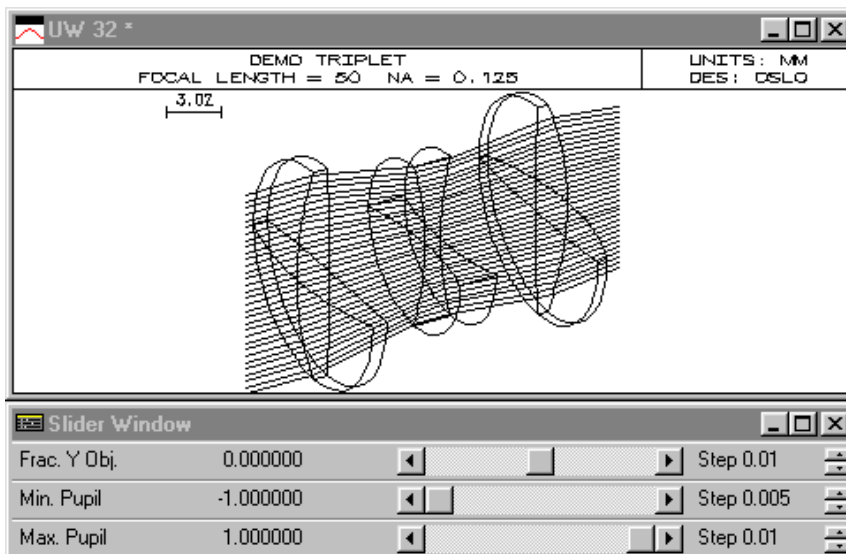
UW 32 *

DEMO TRIPLET
FOCAL LENGTH = 50 NA = 0.125

UNITS: MM
DES: OSLO

3.07

Slider Window

| Frac. Y Obj. | 0.000000 | Step 0.01 |
|---|---|---|
| Min. Pupil | -1.000000 | Step 0.005 |
| Max. Pupil | 1.000000 | Step 0.01 |